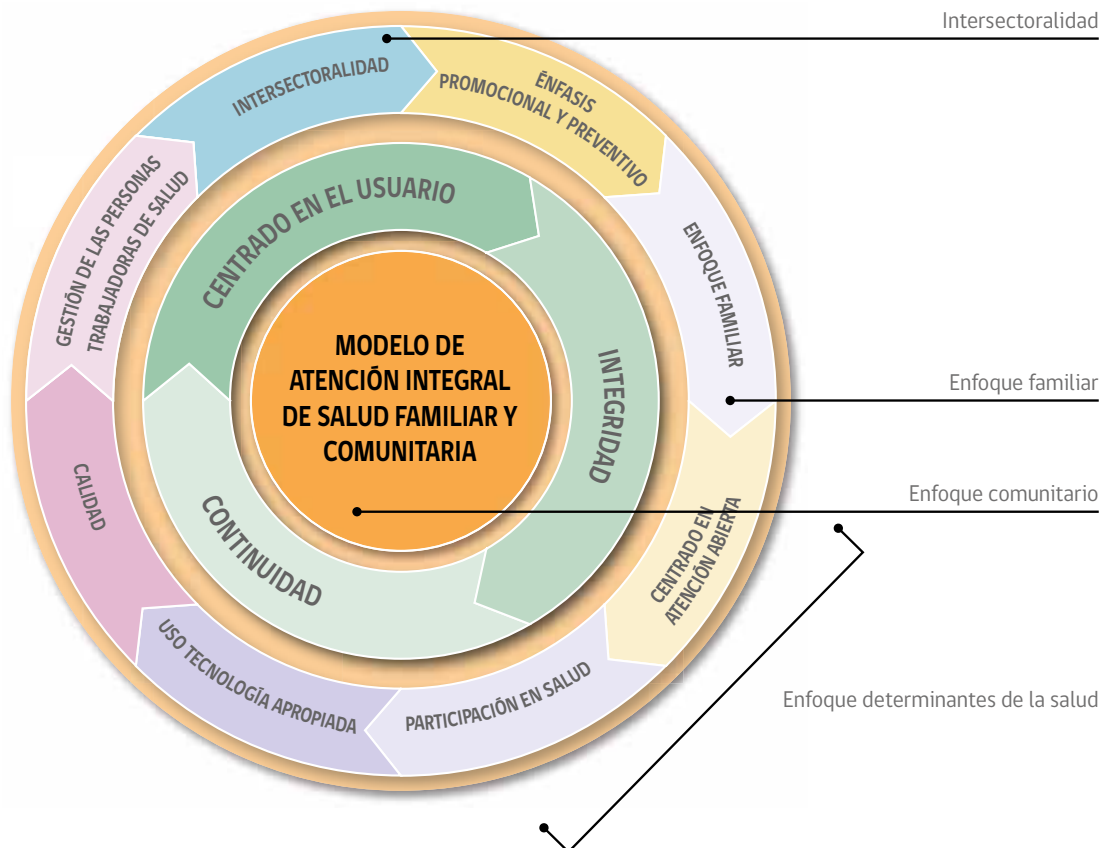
Intersectoralidad

INTERSECTORALIDAD

ÉNFASIS PROMOCIONAL Y PREVENTIVO

ENFOQUE FAMILIAR

CENTRADO EN ATENCIÓN ABIERTA

PARTICIPACIÓN EN SALUD

USO TECNOLOGÍA APROPIADA

CALIDAD

GESTIÓN DE LAS PERSONAS TRABAJADORAS DE SALUD

CENTRADO EN EL USUARIO

INTEGRIDAD

CONTINUIDAD

MODELO DE ATENCIÓN INTEGRAL DE SALUD FAMILIAR Y COMUNITARIA

Enfoque familiar

Enfoque comunitario

Enfoque determinantes de la salud